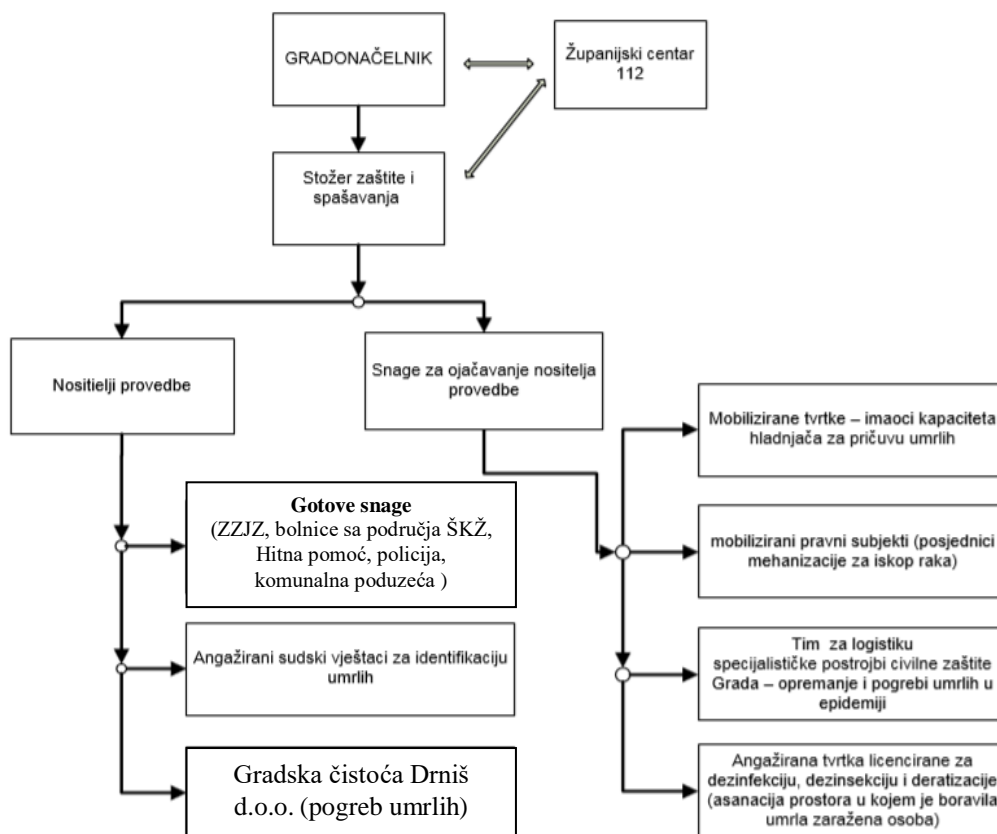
GRADONAČELNIK

Županijski centar 112

Stožer zaštite i spašavanja

Nositielji provedbe

Snage za ojačavanje nositelja provedbe

Gotove snage
(ZZJZ, bolnice sa područja ŠKŽ, Hitna pomoć, policija, komunalna poduzeća )

Angažirani sudski vještaci za identifikaciju umrlih

Gradska čistoća Drniš d.o.o. (pogreb umrlih)

Mobilizirane tvrtke – imaoci kapaciteta hladnjača za pričuvu umrlih

mobilizirani pravni subjekti (posjednici mehanizacije za iskop raka)

Tim za logistiku specijalističke postrojbi civilne zaštite Grada – opremanje i pogrebi umrlih u epidemiji

Angažirana tvrtka licencirane za dezinfekciju, dezinsekciju i deratizacije (asanacija prostora u kojem je boravila umrla zaražena osoba)